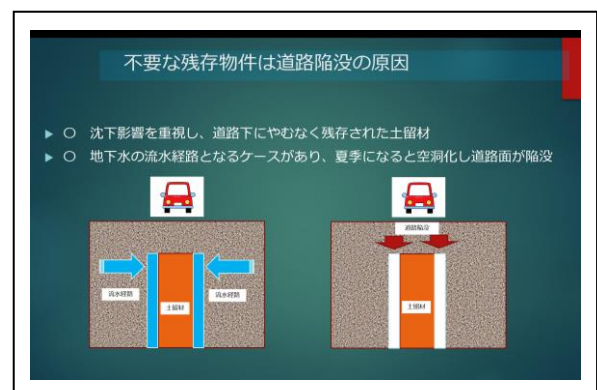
不要な残存物件は道路陥没の原因

○ 沈下影響を重視し、道路下にやむなく残存された土留材

○ 地下水の流水経路となるケースがあり、夏季になると空洞化し道路面が陥没

流水経路

土留材

流水経路

道路陥没

土留材